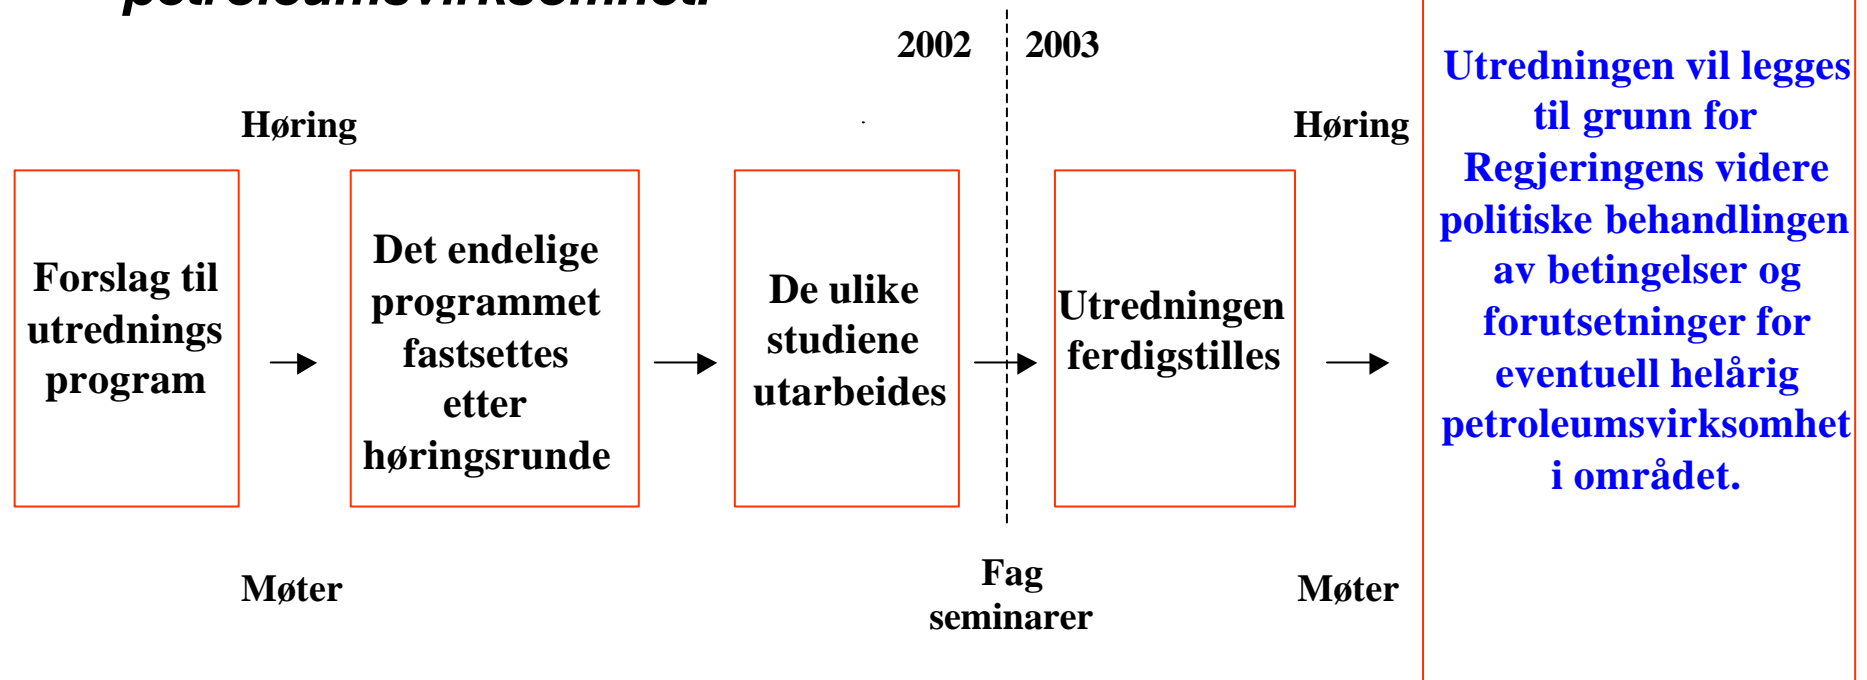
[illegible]

2002

2003

Høring

Høring

Forslag til utrednings program

Det endelige programmet fastsettes etter høringsrunde

De ulike studiene utarbeides

Utredningen ferdigstilles

Utredningen vil legges til grunn for Regjeringens videre politiske behandlingen av betingelser og forutsetninger for eventuell helårig petroleumsvirksomhet i området.

Møter

Fag seminarer

Møter